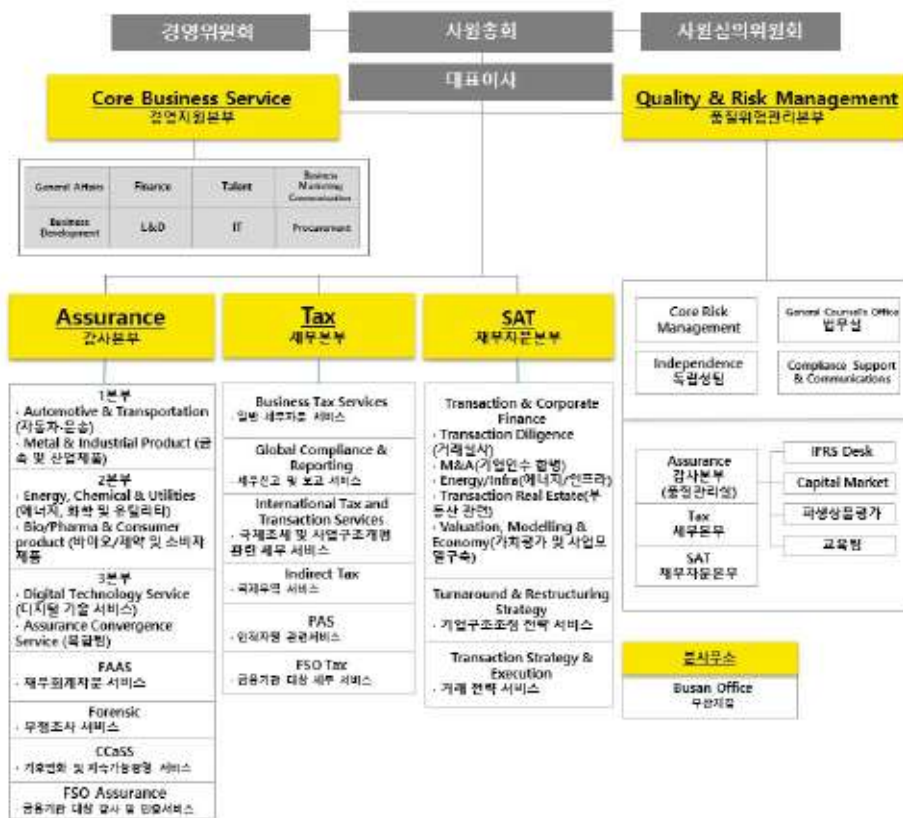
경영위원회

사원총회

사원심의위원회

대표이사

Core Business Service
경영지원본부

Quality & Risk Management
품질위험관리본부

| General Affairs | Finance | Talent | Business Marketing Communication |
|---|---|---|---|
| Business Development | L&D | IT | Procurement |

Assurance
감사본부

1본부
· Automotive & Transportation (자동차·운송)
· Metal & Industrial Product (금속 및 산업제품)

2본부
· Energy, Chemical & Utilities (에너지, 화학 및 유틸리티)
· Bio/Pharma & Consumer product (바이오/제약 및 소비자 제품)

3본부
· Digital Technology Service (디지털 기술 서비스)
· Assurance Convergence Service (육합형)

FAAS
· 재무회계자문 서비스

Forensic
· 부정조사 서비스

CCaSS
· 기후변화 및 지속가능경영 서비스

FSO Assurance
금융기관 대상 감사 및 인증서비스

Tax
세무본부

Business Tax Services
· 일반 세무자문 서비스

Global Compliance & Reporting
· 세무신고 및 보고 서비스

International Tax and Transaction Services
· 국제조세 및 사업구조개편 관련 세무 서비스

Indirect Tax
· 국제무역 서비스

PAS
· 인적자원 관련서비스

FSO Tax
· 금융기관 대상 세무 서비스

SAT
재무자문본부

Transaction & Corporate Finance
· Transaction Diligence (거래실사)
· M&A(기업인수 합병)
· Energy/Infra(에너지/인프라)
· Transaction Real Estate(부동산 관련)
· Valuation, Modelling & Economy(가치평가 및 사업모델구축)

Turnaround & Restructuring Strategy
· 기업구조조정 전략 서비스

Transaction Strategy & Execution
· 거래 전략 서비스

Core Risk Management

General Counsel's Office
법무실

Independence
독립성팀

Compliance Support & Communications

Assurance
감사본부
(품질관리실)

Tax
세무본부

SAT
재무자문본부

IFRS Desk

Capital Market

파생상품평가

교육팀

분사무소

Busan Office
부산지점